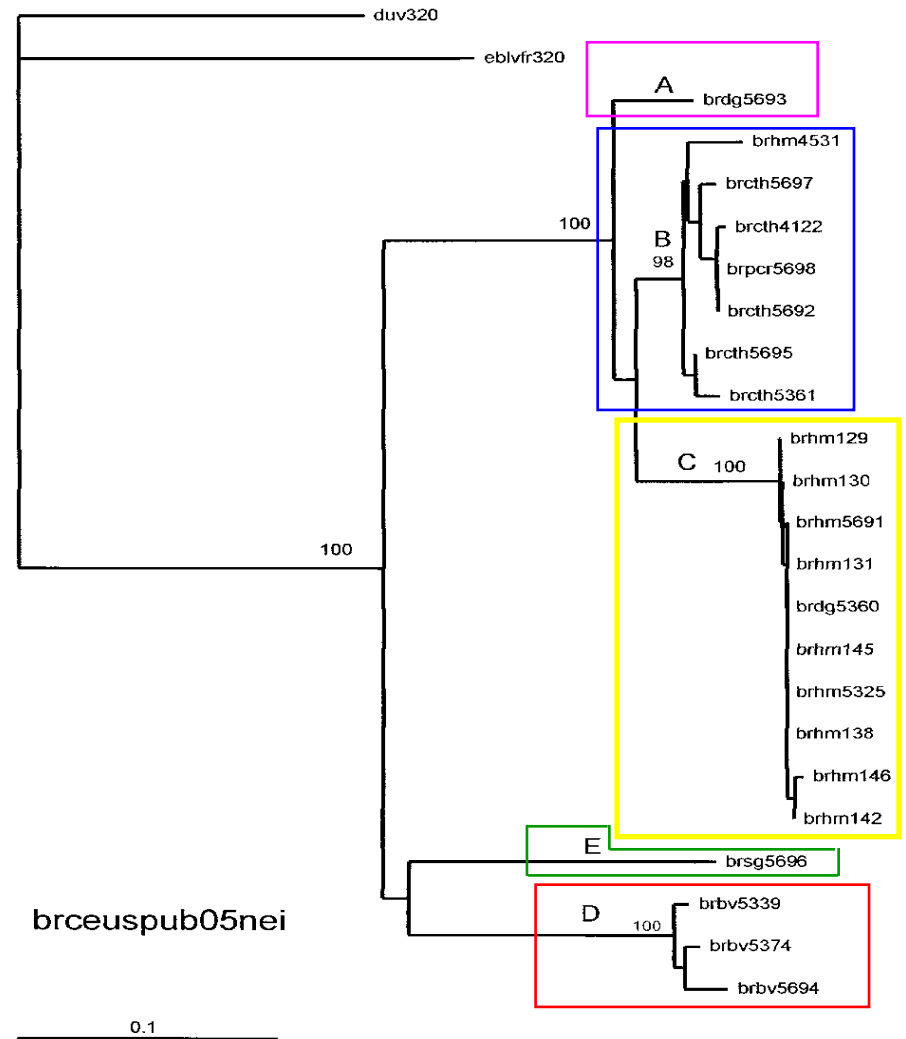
duv320

eblvfr320

A

brdg5693

brhm4531

brcth5697

100

B

brcth4122

98

brpcr5698

brcth5692

brcth5695

brcth5361

brhm129

C

100

brhm130

brhm5691

100

brhm131

brdg5360

brhm145

brhm5325

brhm138

brhm146

brhm142

E

brsg5696

brceuspub05nei

D

brbv5339

100

brbv5374

brbv5694

0.1